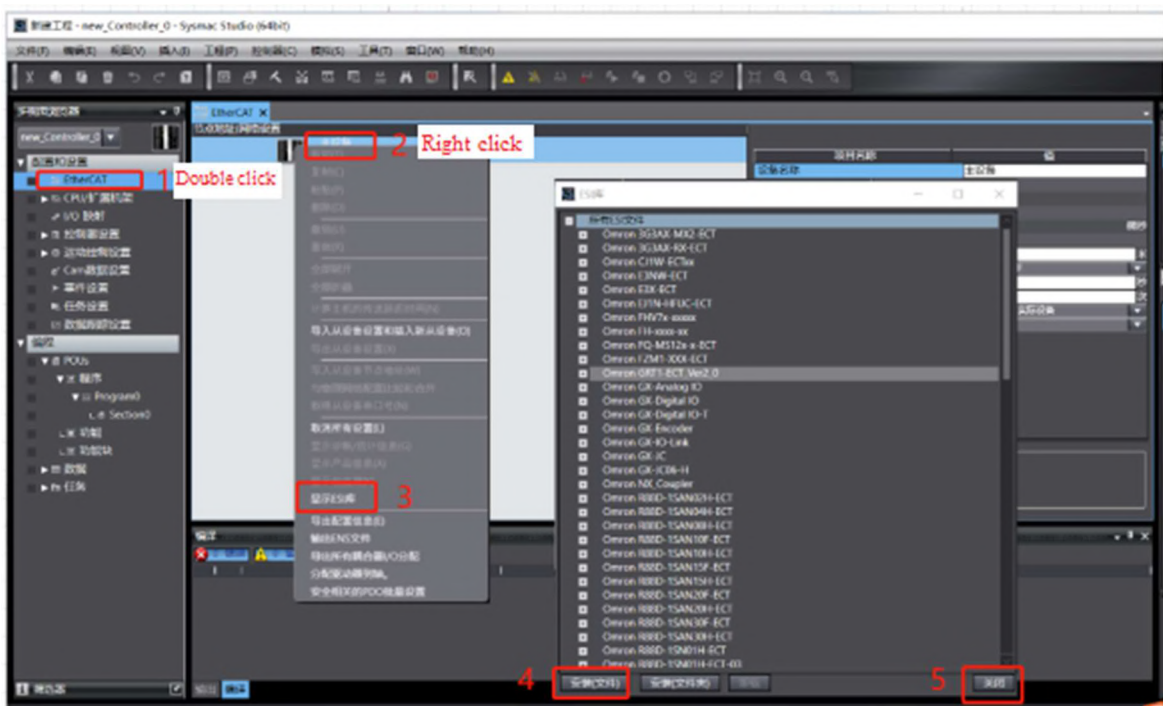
新建工程 - new_Controller_0 - Sysmac Studio (64bit)

文件(F) 编辑(E) 视图(V) 插入(I) 工程(P) 控制器(C) 模拟(S) 工具(T) 窗口(W) 帮助(H)

多视图浏览器

new_Controller_0

配置和设置

EtherCAT

1 Double click

CPU/扩展机架

I/O 映射

控制器设置

运动控制设置

Cam数据设置

事件设置

任务设置

数据跟踪设置

编程

POUs

程序

Program0

Section0

功能

功能块

数据

任务

EtherCAT

主设备

2 Right click

剪切(T)

复制(C)

粘贴(P)

删除(D)

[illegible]

导入从设备设置和插入新从设备(O)

取消所有设置(L)

显示ESI库

3

导出配置信息(E)

输出ENS文件

导出所有耦合器I/O分配

分配驱动器到轴

安全相关的PDO批量设置

项目名称

值

设备名称

主设备

ESI库

所有ESI文件

Omron 3G3AX-MX2-ECT

Omron 3G3AX-RX-ECT

Omron CJ1W-ECTxx

Omron E3NW-ECT

Omron E3X-ECT

Omron E3YN-HFUC-ECT

Omron FHV7x-xxxxx

Omron FH-xxxx-xx

Omron FQ-MS12x-x-ECT

Omron FZM1-XXX-ECT

Omron GRT1-ECT_Ver2.0

Omron GX-Analog IO

Omron GX-Digital IO

Omron GX-Digital IO-T

Omron GX-Encoder

Omron GX-IO-Link

Omron GX-JC

Omron GX-JC06-H

Omron NX_Coupler

Omron R88D-1SAN02H-ECT

Omron R88D-1SAN04H-ECT

Omron R88D-1SAN08H-ECT

Omron R88D-1SAN10F-ECT

Omron R88D-1SAN10H-ECT

Omron R88D-1SAN15F-ECT

Omron R88D-1SAN15H-ECT

Omron R88D-1SAN20F-ECT

Omron R88D-1SAN20H-ECT

Omron R88D-1SAN30F-ECT

Omron R88D-1SAN30H-ECT

Omron R88D-1SN01H-ECT

Omron R88D-1SN01H-ECT-03

4 安装(文件)

安装(文件夹)

卸载

5 关闭

编译

工具箱

输出

编译